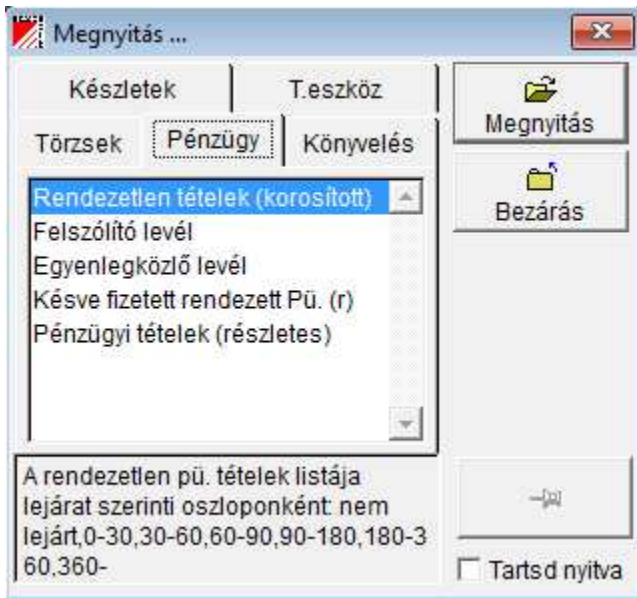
Megnyitás ...

Készletek
T.eszköz
Törzsek
Pénzügy
Könyvelés

Megnyitás
Bezárás

Rendezetlen tételek (korosított)
Felszólító levél
Egyenlegközlő levél
Késve fizetett rendezett Pü. (r)
Pénzügyi tételek (részletes)

A rendezetlen pü. tételek listája lejárat szerinti oszloponként: nem lejárt,0-30,30-60,60-90,90-180,180-360,360-

Tartsd nyitva